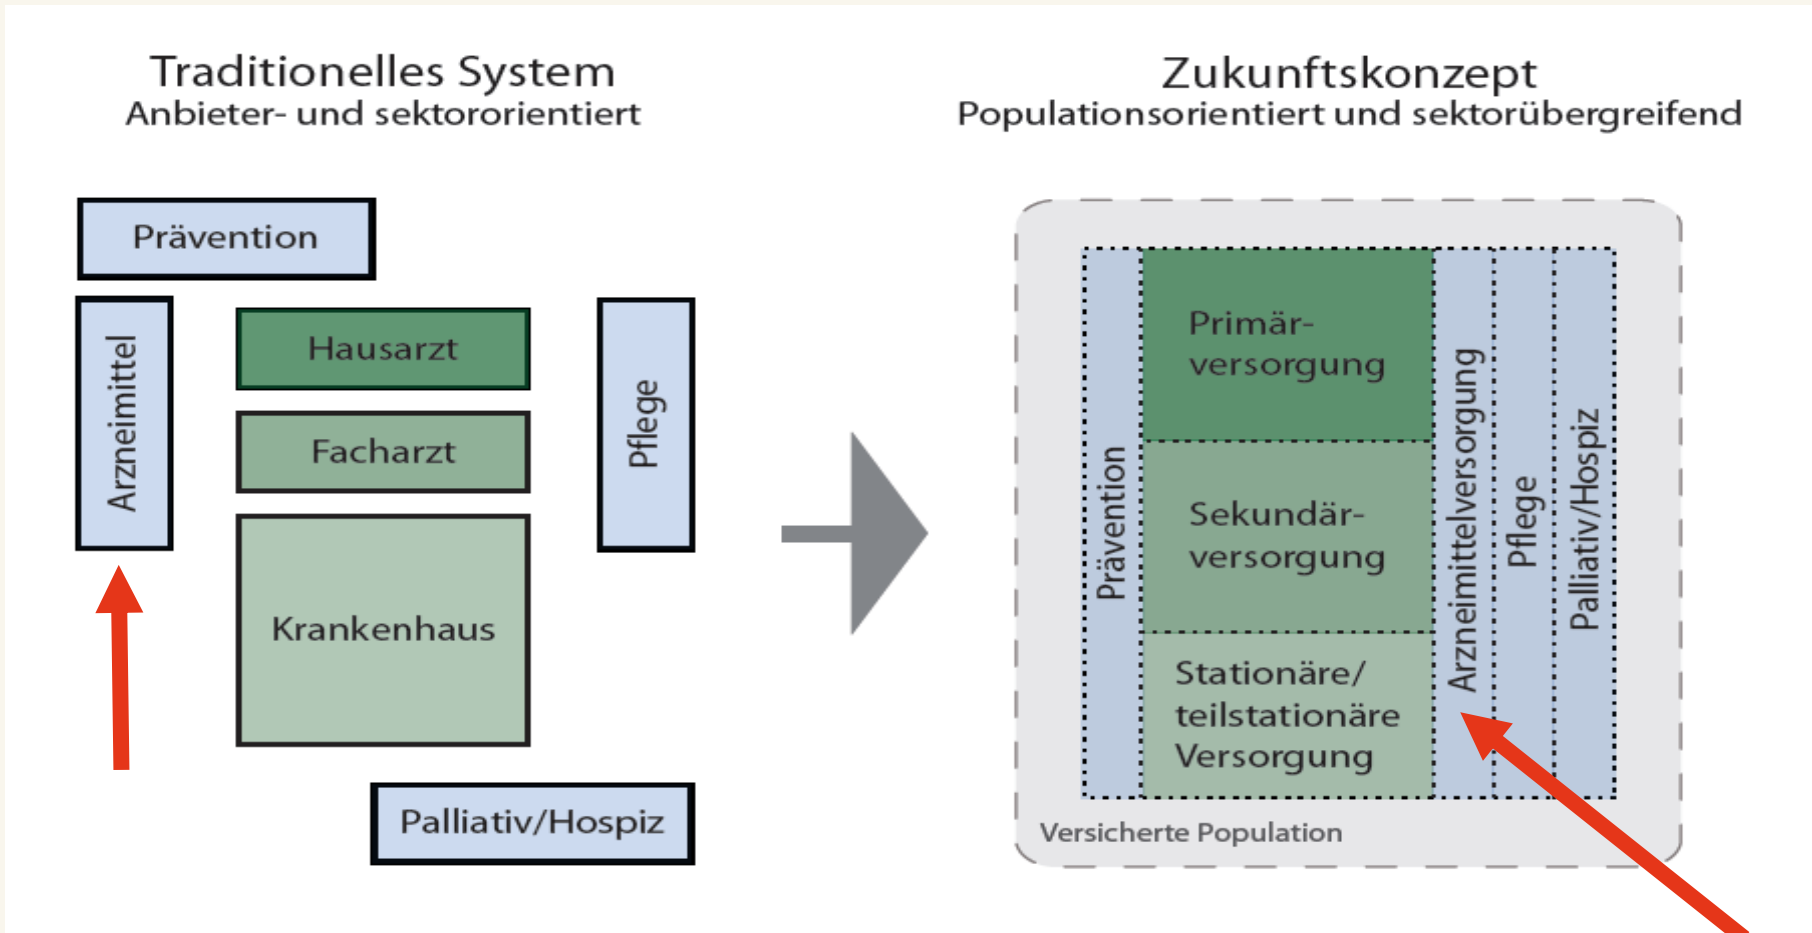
Traditionelles System
Anbieter- und sektororientiert

Prävention

Arzneimittel

Hausarzt

Facharzt

Krankenhaus

Pflege

Palliativ/Hospiz

Zukunftskonzept
Populationsorientiert und sektorübergreifend

Prävention

Primärversorgung

Sekundärversorgung

Stationäre/ teilstationäre Versorgung

Arzneimittelversorgung

Pflege

Palliativ/Hospiz

Versicherte Population